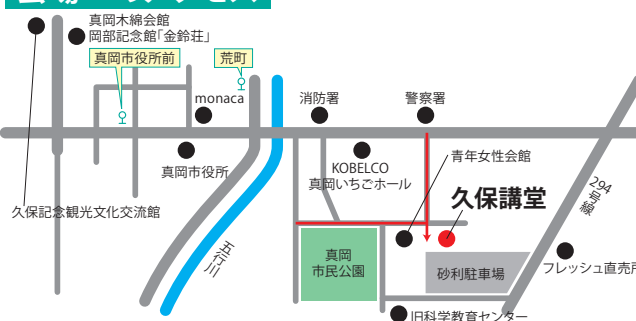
真岡木綿会館
岡部記念館「金鈴荘」
真岡市役所前
荒町
monaca
消防署
警察署
真岡市役所
KOBELCO
真岡いちごホール
青年女性会館
久保記念観光文化交流館
久保講堂
294号線
五行川
真岡
市民公園
砂利駐車場
フレッシュ直売所
旧科学教育センター